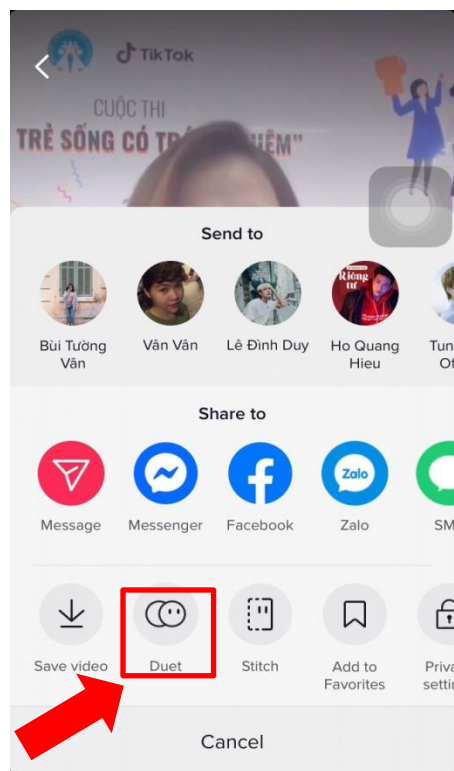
TikTok

CUỘC THI

TRẺ SỐNG CÓ TRÁ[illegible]HIỆM"

Send to

Bùi Tường Vân

Vân Vân

Lê Đình Duy

Riêng tư

Ho Quang Hieu

Tun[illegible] Of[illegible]

Share to

Message

Messenger

Facebook

Zalo

Zalo

SM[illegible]

Save video

Duet

Stitch

Add to Favorites

Priva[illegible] setti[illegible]

Cancel